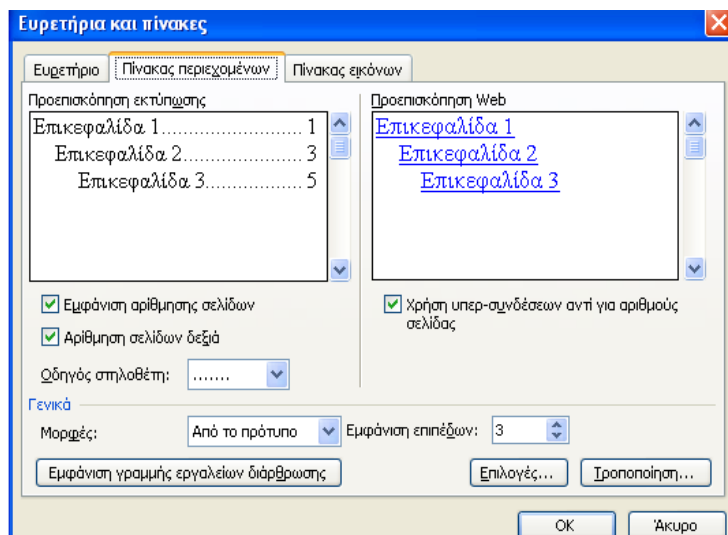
Ευρετήρια και πίνακες

Ευρετήριο | Πίνακας περιεχομένων | Πίνακας εικόνων

Προεπισκόπηση εκτύπωσης

Επικεφαλίδα 1............................ 1
Επικεφαλίδα 2....................... 3
Επικεφαλίδα 3................... 5

Προεπισκόπηση Web

Επικεφαλίδα 1
Επικεφαλίδα 2
Επικεφαλίδα 3

Εμφάνιση αρίθμησης σελίδων

Αρίθμηση σελίδων δεξιά

Οδηγός στηλοθέτη: .......

Χρήση υπερ-συνδέσεων αντί για αριθμούς σελίδας

Γενικά

Μορφές: Από το πρότυπο

Εμφάνιση επιπέδων: 3

Εμφάνιση γραμμής εργαλείων διάρθρωσης

Επιλογές...

Τροποποίηση...

OK

Άκυρο